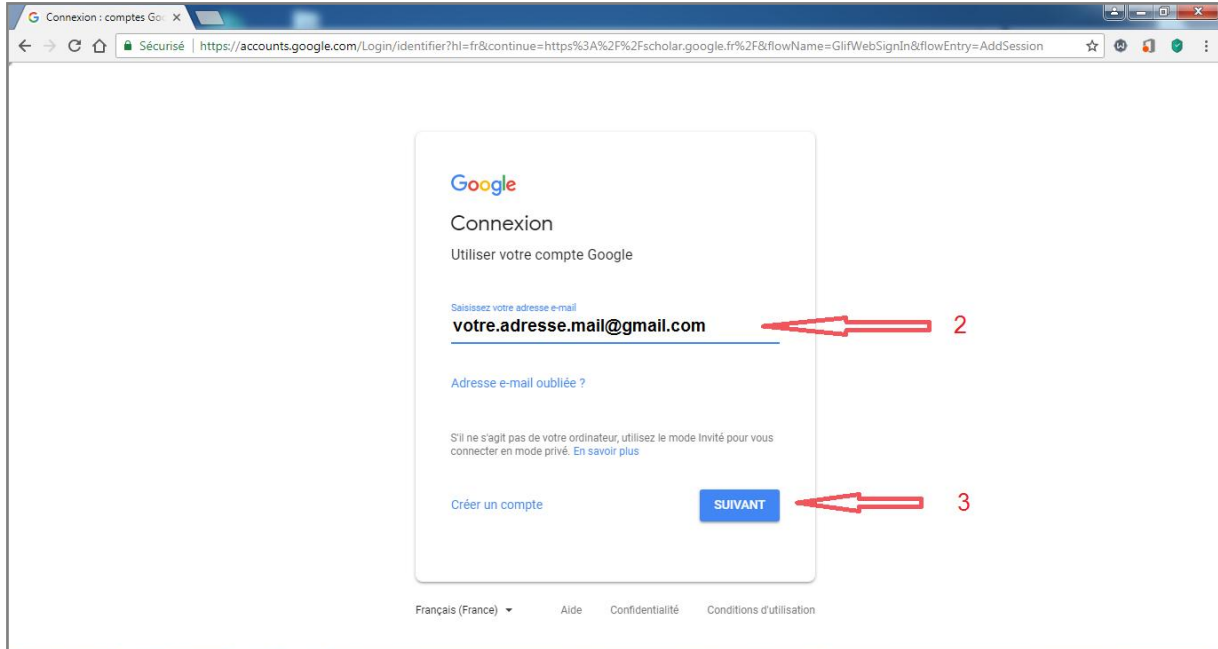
Connexion : comptes Goo ×

Sécurisé | https://accounts.google.com/Login/identifier?hl=fr&continue=https%3A%2F%2Fscholar.google.fr%2F&flowName=GlifWebSignIn&flowEntry=AddSession

Google

Connexion

Utiliser votre compte Google

Saisissez votre adresse e-mail
votre.adresse.mail@gmail.com

2

Adresse e-mail oubliée ?

S'il ne s'agit pas de votre ordinateur, utilisez le mode Invité pour vous connecter en mode privé. En savoir plus

Créer un compte

SUIVANT

3

Français (France) Aide Confidentialité Conditions d'utilisation